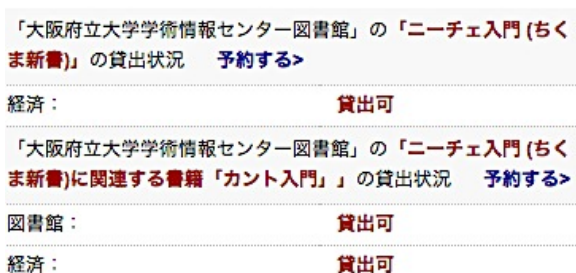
「大阪府立大学学術情報センター図書館」の「ニーチェ入門 (ちくま新書)」の貸出状況　予約する>

経済：　貸出可

「大阪府立大学学術情報センター図書館」の「ニーチェ入門 (ちくま新書)に関連する書籍「カント入門」」の貸出状況　予約する>

図書館：　貸出可

経済：　貸出可